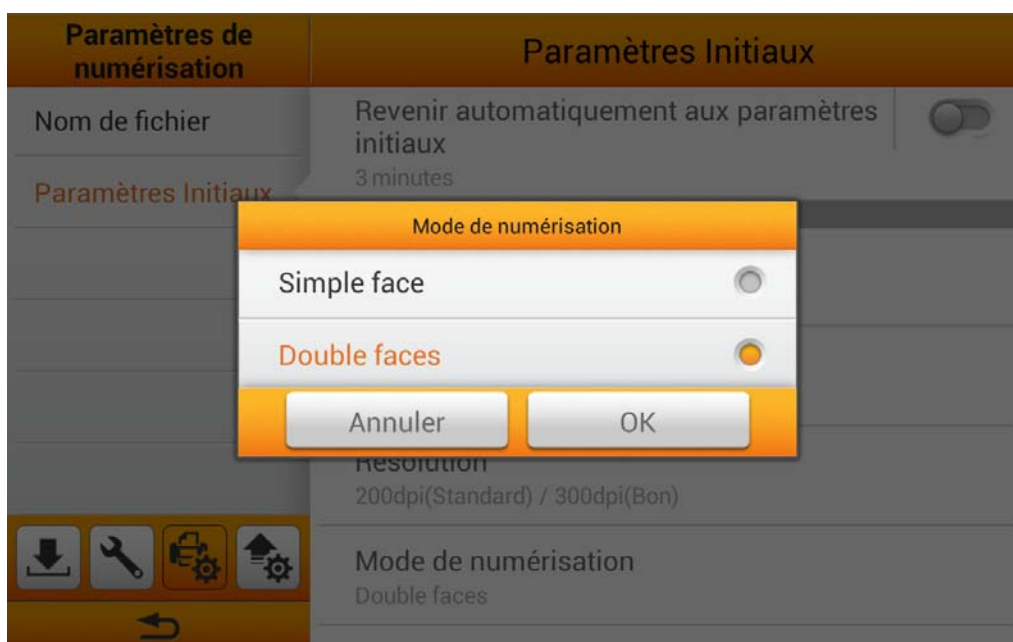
Paramètres de numérisation

Paramètres Initiaux

Nom de fichier

Paramètres Initiaux

Revenir automatiquement aux paramètres initiaux

3 minutes

Mode de numérisation

Simple face

Double faces

Annuler

OK

Résolution

200dpi(Standard) / 300dpi(Bon)

Mode de numérisation

Double faces